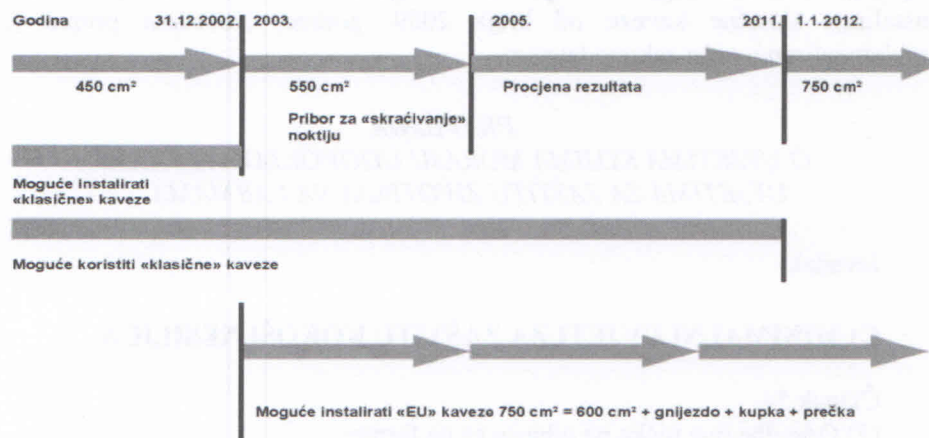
Godina 31.12.2002. 2003. 2005. 2011. 1.1.2012.

450 cm² 550 cm² Procjena rezultata 750 cm²

Pribor za «skraćivanje» noktiju

Moguće instalirati «klasične» kaveze

Moguće koristiti «klasične» kaveze

Moguće instalirati «EU» kaveze 750 cm² = 600 cm² + gnijezdo + kupka + prečka